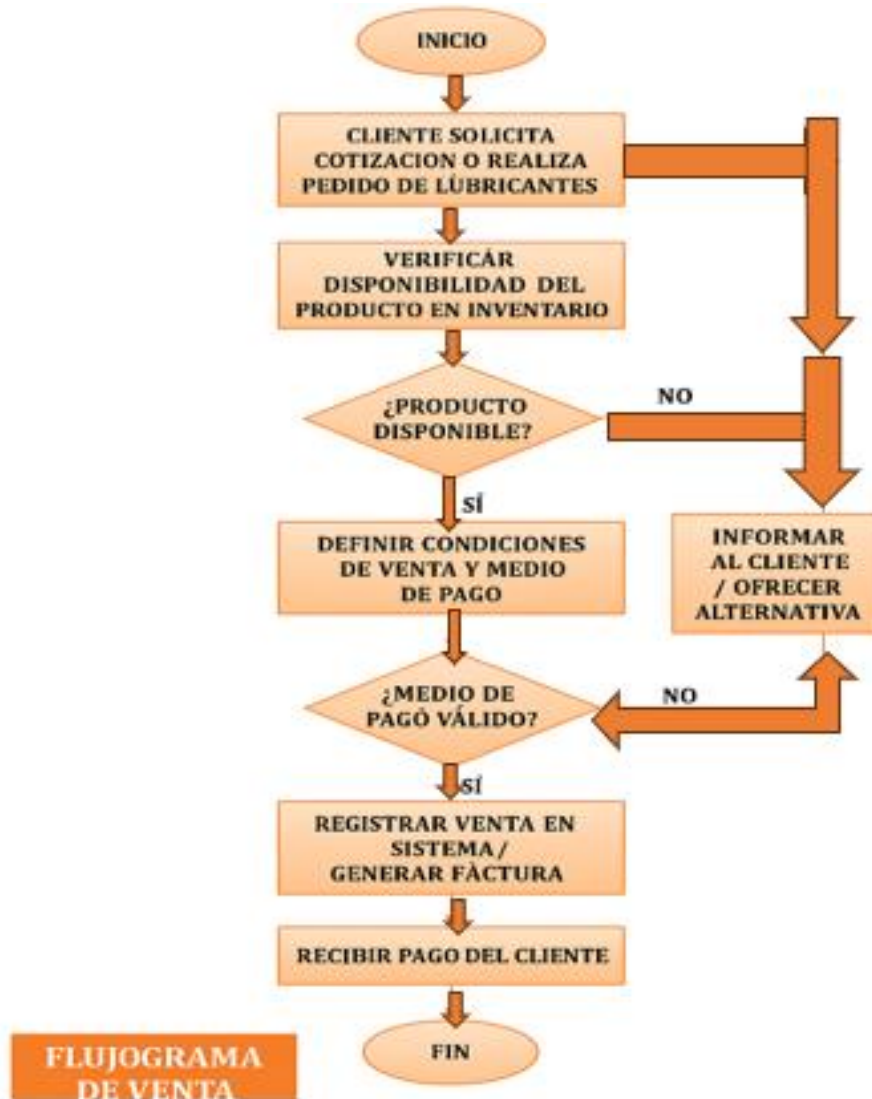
INICIO

CLIENTE SOLICITA COTIZACION O REALIZA PEDIDO DE LÚBRICANTES

VERIFICÁR DISPONIBILIDAD DEL PRODUCTO EN INVENTARIO

¿PRODUCTO DISPONIBLE?

NO

SÍ

DEFINIR CONDICIONES DE VENTA Y MEDIO DE PAGO

INFORMAR AL CLIENTE / OFRECER ALTERNATIVA

¿MEDIO DE PAGÓ VÁLIDO?

NO

SÍ

REGISTRAR VENTA EN SISTEMA / GENERAR FÀCTURA

RECIBIR PAGO DEL CLIENTE

FIN

FLUJOGRAMA DE VENTA